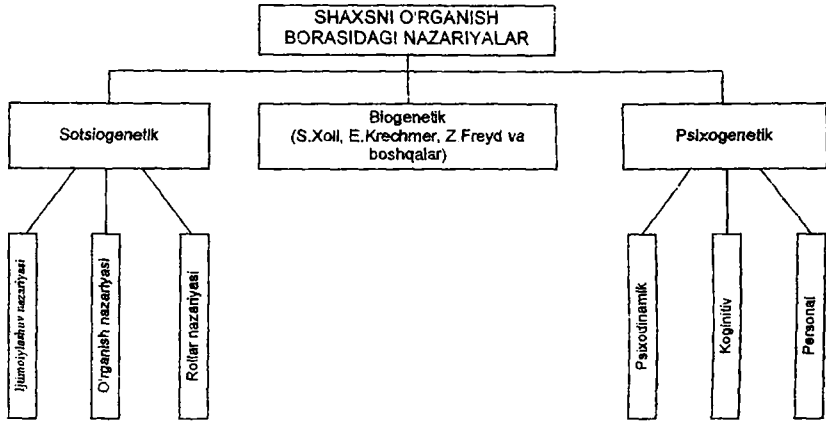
SHAXSNI O'RGANISH BORASIDAGI NAZARIYALAR

Sotsiogenetik

Biogenetik (S.Xoll, E.Krechmer, Z.Freyd va boshqalar)

Psixogenetik

Ijtimoiylashuv nazariyasi

O'rganish nazariyasi

Rollar nazariyasi

Psixodinamik

Kognitiv

Personal